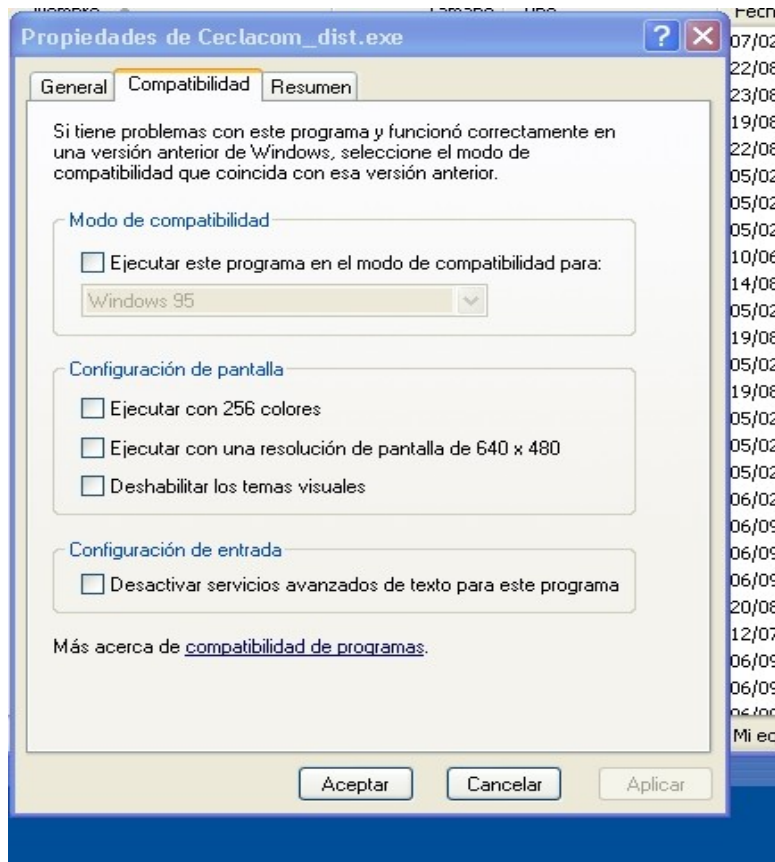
Propiedades de Ceclacom_dist.exe

General | Compatibilidad | Resumen

Si tiene problemas con este programa y funcionó correctamente en una versión anterior de Windows, seleccione el modo de compatibilidad que coincida con esa versión anterior.

Modo de compatibilidad

Ejecutar este programa en el modo de compatibilidad para:

Windows 95

Configuración de pantalla

Ejecutar con 256 colores

Ejecutar con una resolución de pantalla de 640 x 480

Deshabilitar los temas visuales

Configuración de entrada

Desactivar servicios avanzados de texto para este programa

Más acerca de compatibilidad de programas.

Aceptar | Cancelar | Aplicar

Fecha
07/0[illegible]
22/0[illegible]
23/0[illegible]
19/0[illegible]
22/0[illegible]
05/0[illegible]
05/0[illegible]
05/0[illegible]
10/0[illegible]
14/0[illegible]
05/0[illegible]
19/0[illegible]
05/0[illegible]
19/0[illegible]
05/0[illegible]
05/0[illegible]
05/0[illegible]
06/0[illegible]
06/0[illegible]
06/0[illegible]
06/0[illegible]
20/0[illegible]
12/0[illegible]
06/0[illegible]
06/0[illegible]
Mi e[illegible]